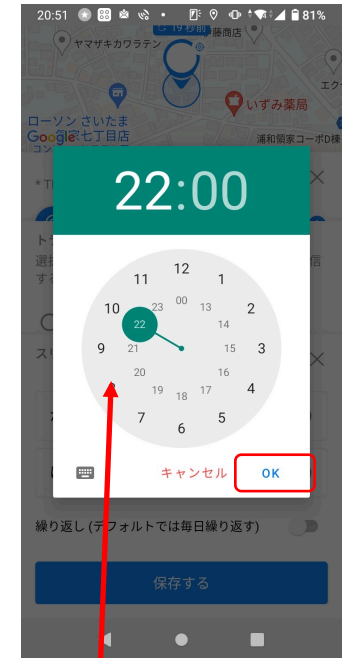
20:51 81%

ヤマザキカワラテン

藤商店

エク

いずみ薬局

ローソン さいたま 七丁目店

Google

浦和領家コーポD棟

22:00

12
1
2
3
4
5
6
7
8
9
10
11
00
13
14
15
16
17
18
19
20
21
22
23

キャンセル
OK

繰り返し (デフォルトでは毎日繰り返す)

保存する